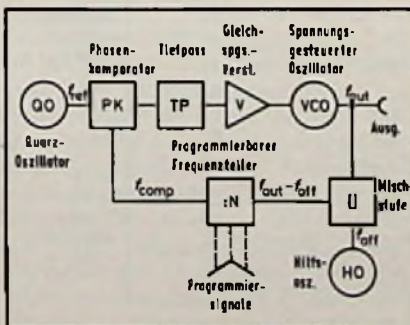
Phasenkomparator

Tiefpass

Gleichspgs.-Verst.

Spannungsgesteuerter Oszillator

QO

$f_{ref}$

PK

TP

V

VCO

$f_{out}$

Ausg.

Quarz-Oszillator

Programmierbarer Frequenzteiler

$f_{comp}$

:N

$f_{out} - f_{off}$

U

Mischstufe

$f_{off}$

Hilfsosz.

HO

Programmiersignale